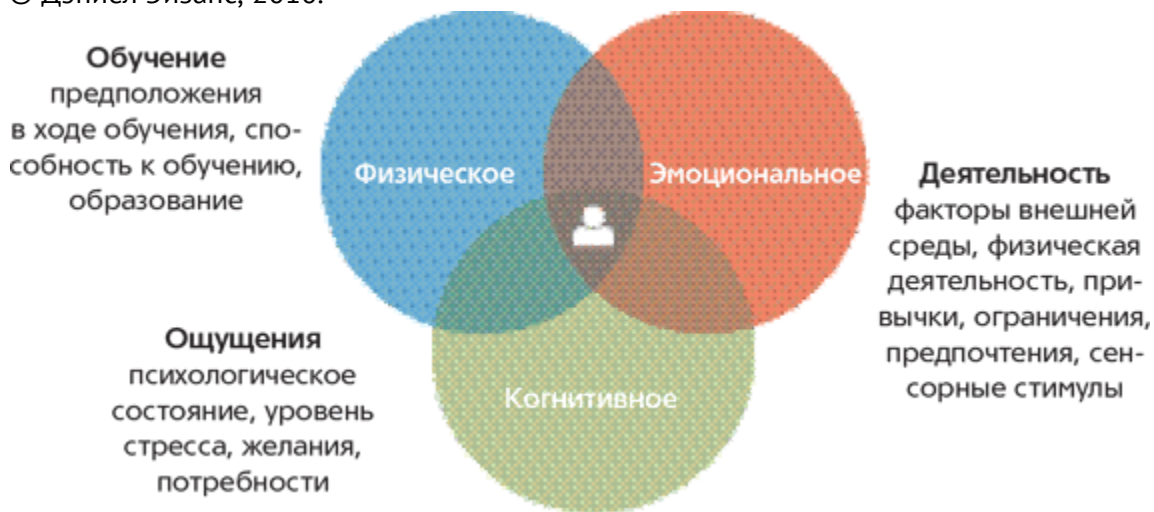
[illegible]

Обучение
предположения в ходе обучения, способность к обучению, образование

Физическое

Эмоциональное

Деятельность
факторы внешней среды, физическая деятельность, привычки, ограничения, предпочтения, сенсорные стимулы

Ощущения
психологическое состояние, уровень стресса, желания, потребности

Когнитивное